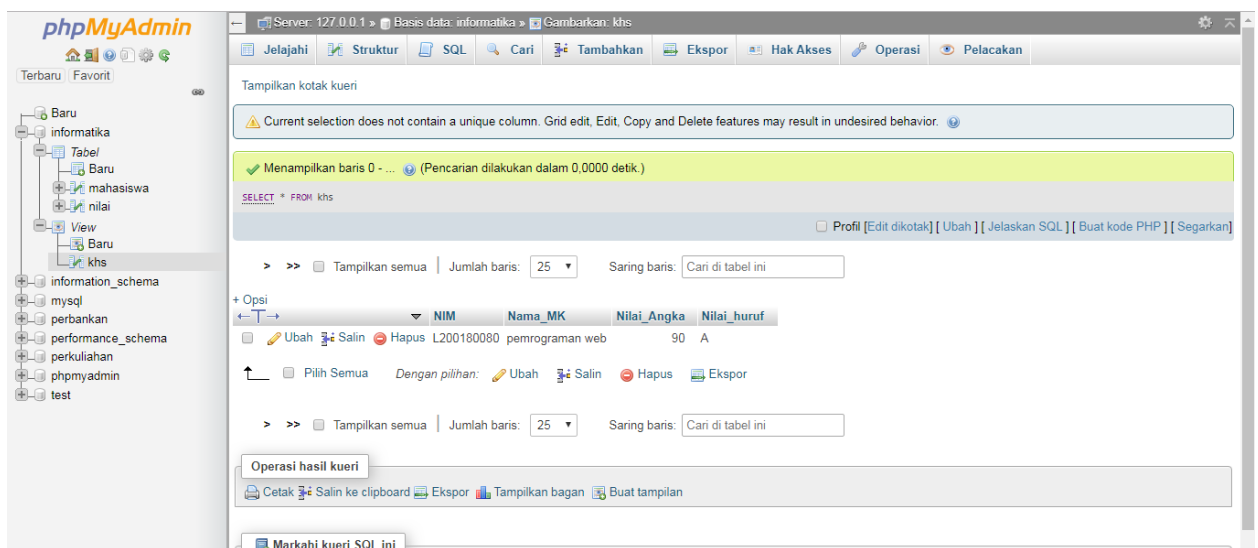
phpMyAdmin

Terbaru Favorit

Baru
informatika
Tabel
Baru
mahasiswa
nilai
View
Baru
khs
information_schema
mysql
perbankan
performance_schema
perkuliahan
phpmyadmin
test

Server: 127.0.0.1 » Basis data: informatika » Gambarkan: khs

Jelajahi Struktur SQL Cari Tambahkan Ekspor Hak Akses Operasi Pelacakan

Tampilkan kotak kueri

Current selection does not contain a unique column. Grid edit, Edit, Copy and Delete features may result in undesired behavior.

Menampilkan baris 0 - ... (Pencarian dilakukan dalam 0,0000 detik.)

SELECT * FROM khs

Profil [Edit dikotak] [ Ubah ] [ Jelaskan SQL ] [ Buat kode PHP ] [ Segarkan ]

> >> Tampilkan semua | Jumlah baris: 25 Saring baris: Cari di tabel ini

+ Opsi

| | NIM | Nama_MK | Nilai_Angka | Nilai_huruf |
|---|---|---|---|---|
| Ubah Salin Hapus | L200180080 | pemrograman web | 90 | A |

Pilih Semua Dengan pilihan: Ubah Salin Hapus Ekspor

> >> Tampilkan semua | Jumlah baris: 25 Saring baris: Cari di tabel ini

Operasi hasil kueri

Cetak Salin ke clipboard Ekspor Tampilkan bagan Buat tampilan

Markahi kueri SQL ini